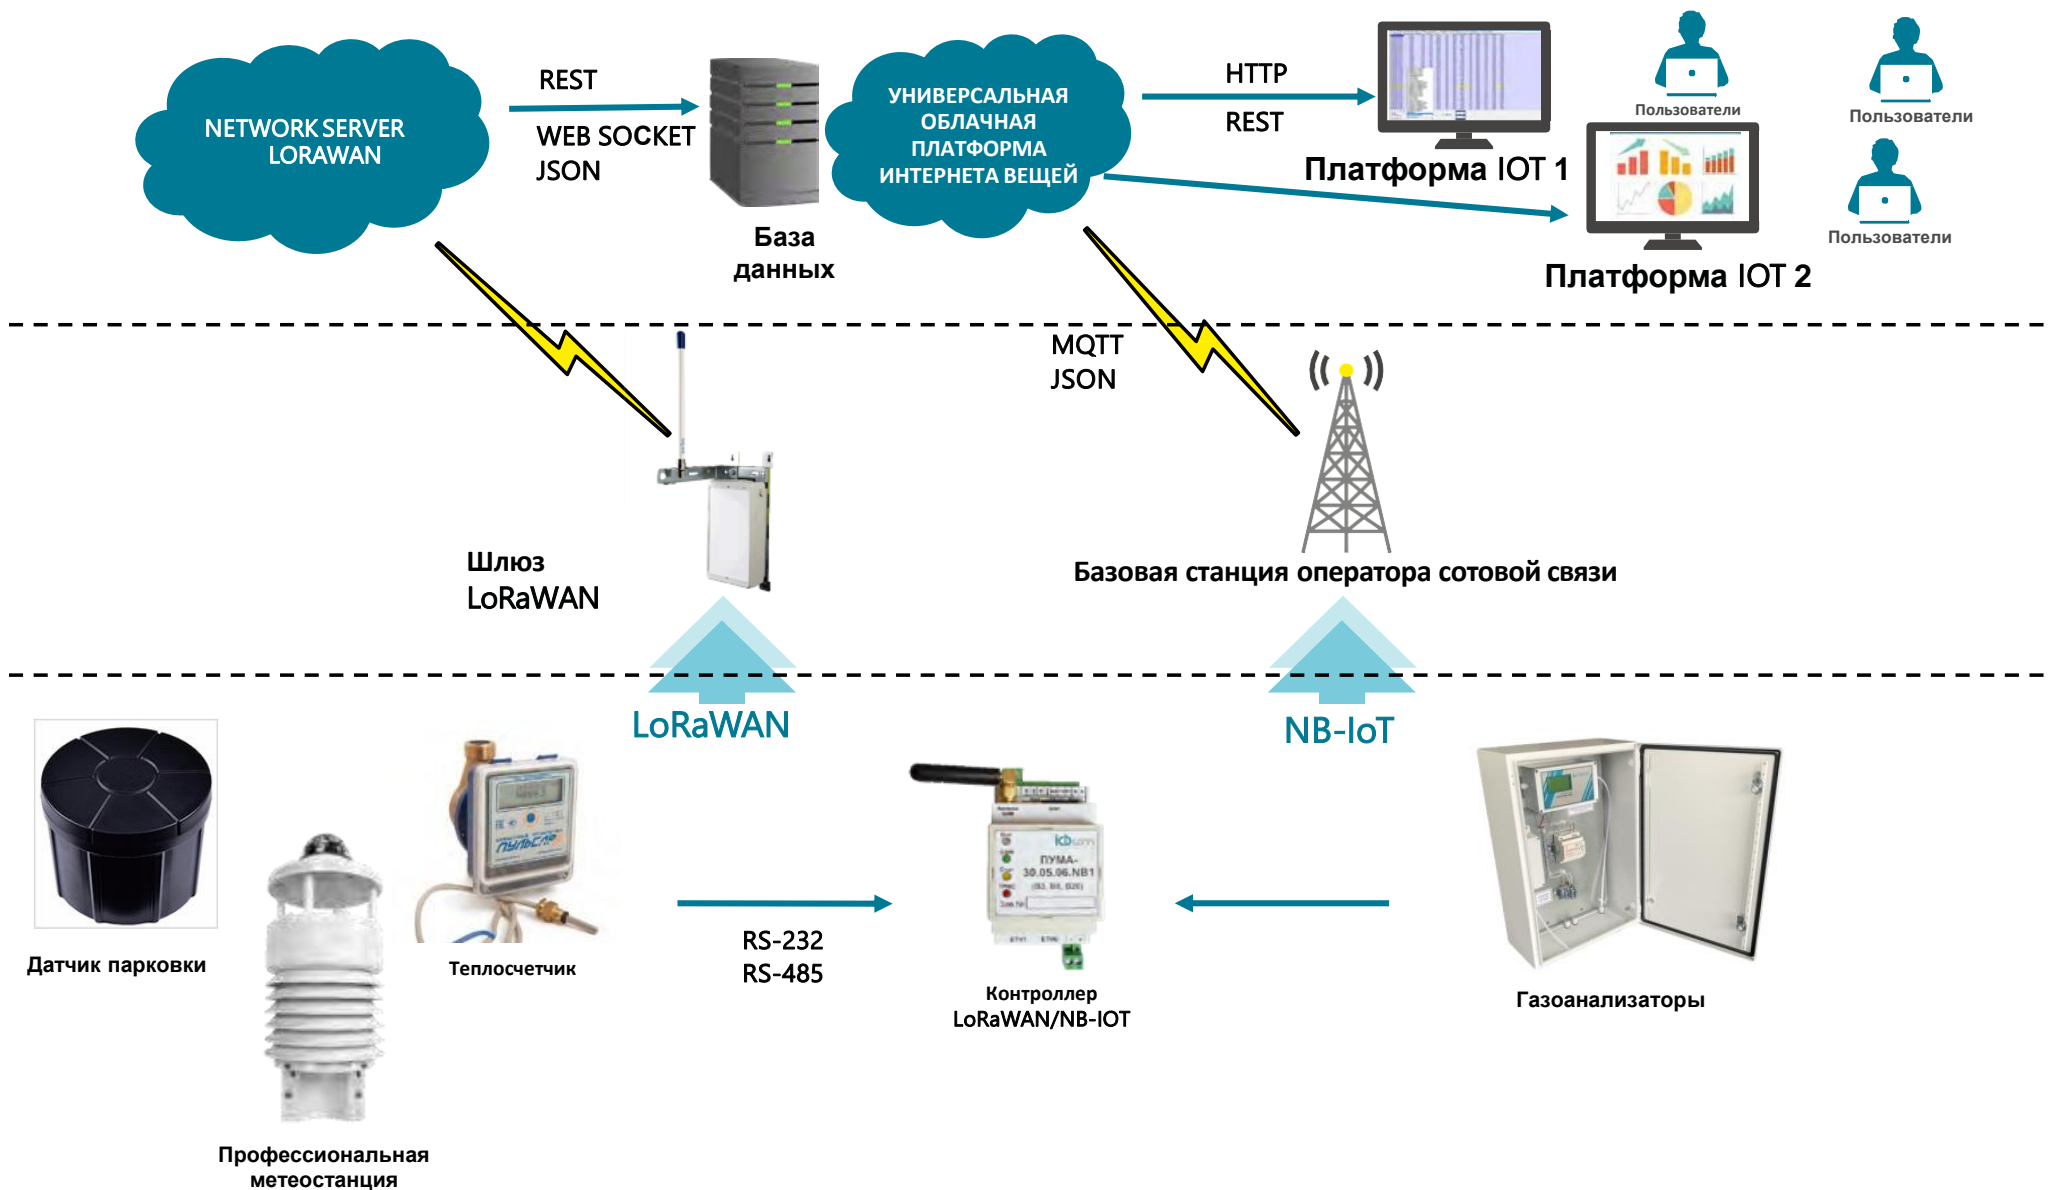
NETWORK SERVER LORAWAN

REST

WEB SOCKET
JSON

База данных

УНИВЕРСАЛЬНАЯ ОБЛАЧНАЯ ПЛАТФОРМА ИНТЕРНЕТА ВЕЩЕЙ

HTTP

REST

Платформа IOT 1

Пользователи

Пользователи

Пользователи

Платформа IOT 2

MQTT
JSON

Шлюз LoRaWAN

Базовая станция оператора сотовой связи

LoRaWAN

NB-IoT

Датчик парковки

Теплосчетчик

Профессиональная метеостанция

RS-232
RS-485

ПУМА-30.05.06.NB1

Контроллер LoRaWAN/NB-IOT

Газоанализаторы